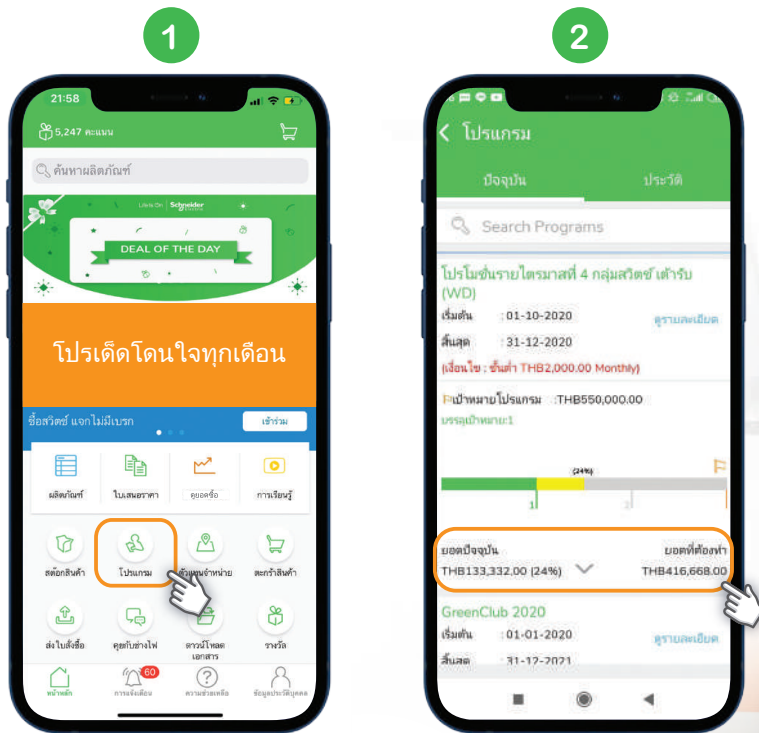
1

21:58

5,247 คะแนน

ค้นหาผลิตภัณฑ์

Life Is On | Schneider Electric

DEAL OF THE DAY

โปรเด็ดโดนใจทุกเดือน

ซื้อสวิตซ์ แจกไม่มีเบรก

เข้าร่วม

ผลิตภัณฑ์

ใบเสนอราคา

ยอดซื้อ

การเรียนรู้

สต๊อกสินค้า

โปรแกรม

ตัวแทนจำหน่าย

ตะกร้าสินค้า

ส่งใบสั่งซื้อ

คุยกับช่างไฟ

ดาวน์โหลดเอกสาร

รางวัล

หน้าหลัก

60

การแจ้งเตือน

ความช่วยเหลือ

ข้อมูลประวัติบุคคล

2

โปรแกรม

ปัจจุบัน

ประวัติ

Search Programs

โปรโมชั่นรายไตรมาสที่ 4 กลุ่มสวิตซ์ เต้ารับ (WD)

เริ่มต้น : 01-10-2020

ดูรายละเอียด

สิ้นสุด : 31-12-2020

(เงื่อนไข : ขั้นต่ำ THB2,000.00 Monthly)

เป้าหมายโปรแกรม :THB550,000.00

บรรลุเป้าหมาย:1

(24%)

1

2

ยอดปัจจุบัน

ยอดที่ต้องทำ

THB133,332.00 (24%)

THB416,668.00

GreenClub 2020

เริ่มต้น : 01-01-2020

ดูรายละเอียด

สิ้นสุด : 31-12-2021